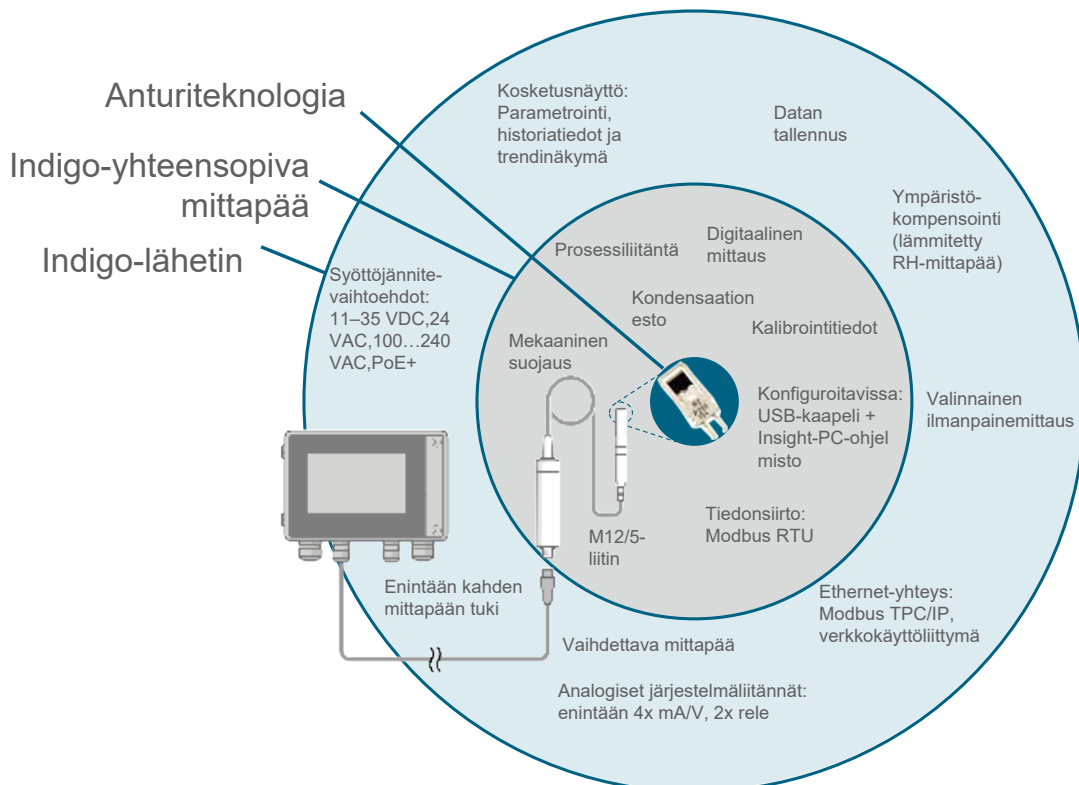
Anturiteknologia

Indigo-yhteensopiva mittapää

Indigo-lähetin

Kosketusnäyttö: Parametrointi, historiatiedot ja trendinäkymä

Datan tallennus

Ympäristökompensointi (lämmitetty RH-mittapää)

Syöttöjännitevaihtoehdot: 11–35 VDC,24 VAC,100…240 VAC,PoE+

Prosessiliitäntä

Digitaalinen mittaus

Kondensaation esto

Kalibrointitiedot

Mekaaninen suojaus

Konfiguroitavissa: USB-kaapeli + Insight-PC-ohjelmisto

Valinnainen ilmanpainemittaus

Tiedonsiirto: Modbus RTU

M12/5-liitin

Enintään kahden mittapään tuki

Ethernet-yhteys: Modbus TPC/IP, verkkokäyttöliittymä

Vaihdettava mittapää

Analogiset järjestelmäliitännät: enintään 4x mA/V, 2x rele